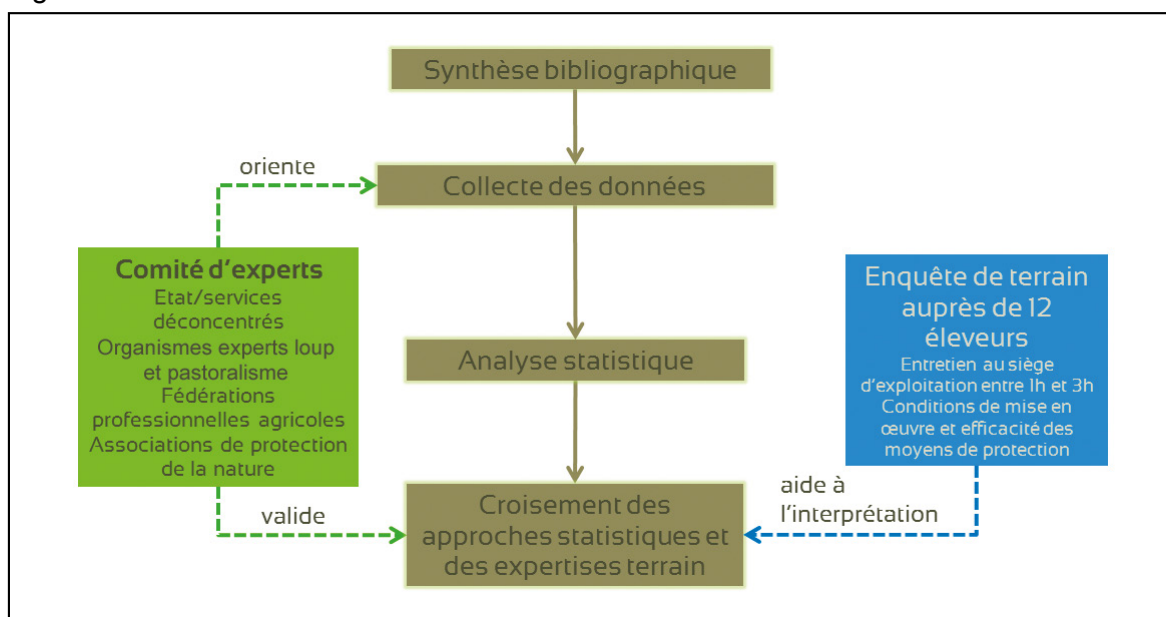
Synthèse bibliographique

oriente

Collecte des données

Comité d'experts
Etat/services déconcentrés
Organismes experts loup et pastoralisme
Fédérations professionnelles agricoles
Associations de protection de la nature

Enquête de terrain auprès de 12 éleveurs
Entretien au siège d'exploitation entre 1h et 3h
Conditions de mise en œuvre et efficacité des moyens de protection

Analyse statistique

valide

aide à l'interprétation

Croisement des approches statistiques et des expertises terrain